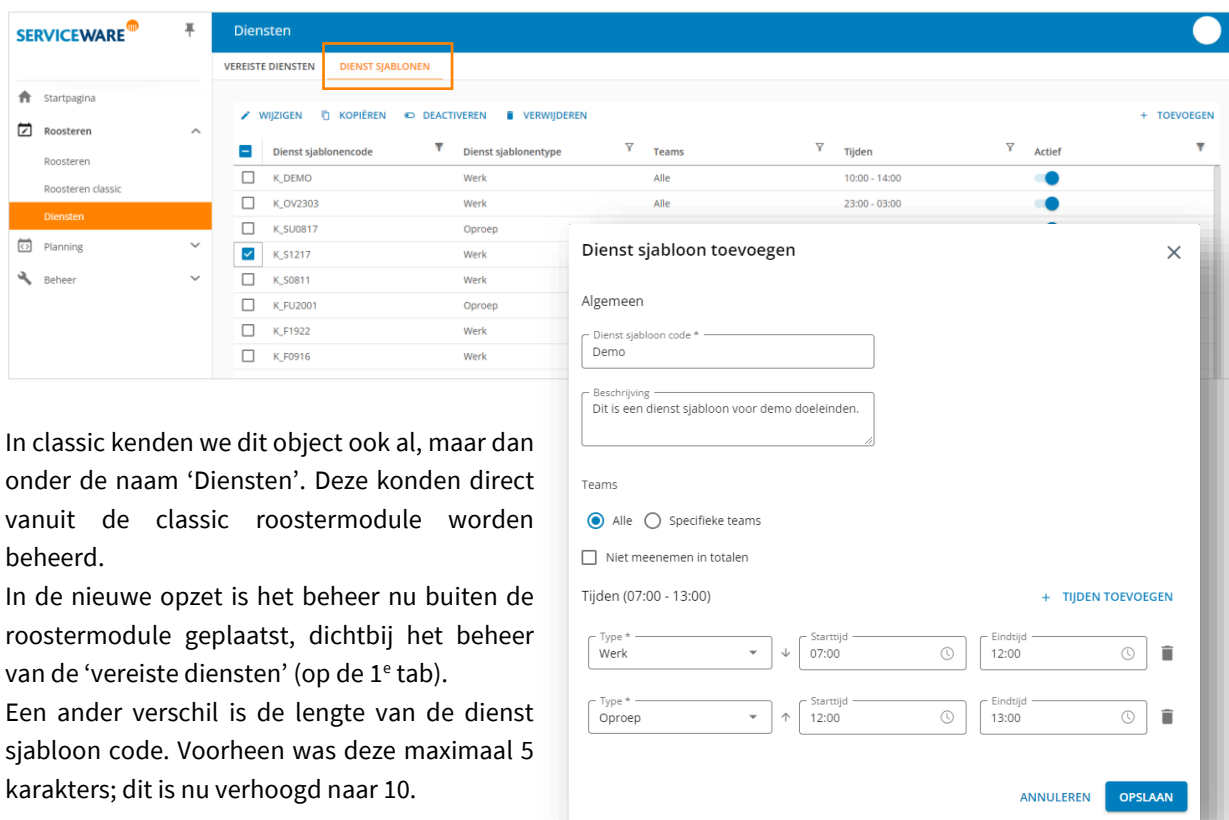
SERVICEWARE

Startpagina
Roosteren
Roosteren
Roosteren classic
Diensten
Planning
Beheer

Diensten

VEREISTE DIENSTEN
DIENST SJABLONEN

WIJZIGEN KOPIËREN DEACTIVEREN VERWIJDEREN + TOEVOEGEN

| Dienst sjablonencode | Dienst sjablonentype | Teams | Tijden | Actief |
|---|---|---|---|---|
| K_DEMO | Werk | Alle | 10:00 - 14:00 | |
| K_OV2303 | Werk | Alle | 23:00 - 03:00 | |
| K_SU0817 | Oproep | | | |
| K_S1217 | Werk | | | |
| K_S0811 | Werk | | | |
| K_FU2001 | Oproep | | | |
| K_F1922 | Werk | | | |
| K_F0916 | Werk | | | |

Dienst sjabloon toevoegen

Algemeen

Dienst sjabloon code *
Demo

Beschrijving
Dit is een dienst sjabloon voor demo doeleinden.

Teams

Alle Specifieke teams

Niet meenemen in totalen

Tijden (07:00 - 13:00)

+ TIJDEN TOEVOEGEN

Type * Werk Starttijd 07:00 Eindtijd 12:00

Type * Oproep Starttijd 12:00 Eindtijd 13:00

ANNULEREN OPSLAAN

In classic kenden we dit object ook al, maar dan onder de naam ‘Diensten’. Deze konden direct vanuit de classic roostermodule worden beheerd.
In de nieuwe opzet is het beheer nu buiten de roostermodule geplaatst, dichtbij het beheer van de ‘vereiste diensten’ (op de 1$^e$ tab).
Een ander verschil is de lengte van de dienst sjabloon code. Voorheen was deze maximaal 5 karakters; dit is nu verhoogd naar 10.